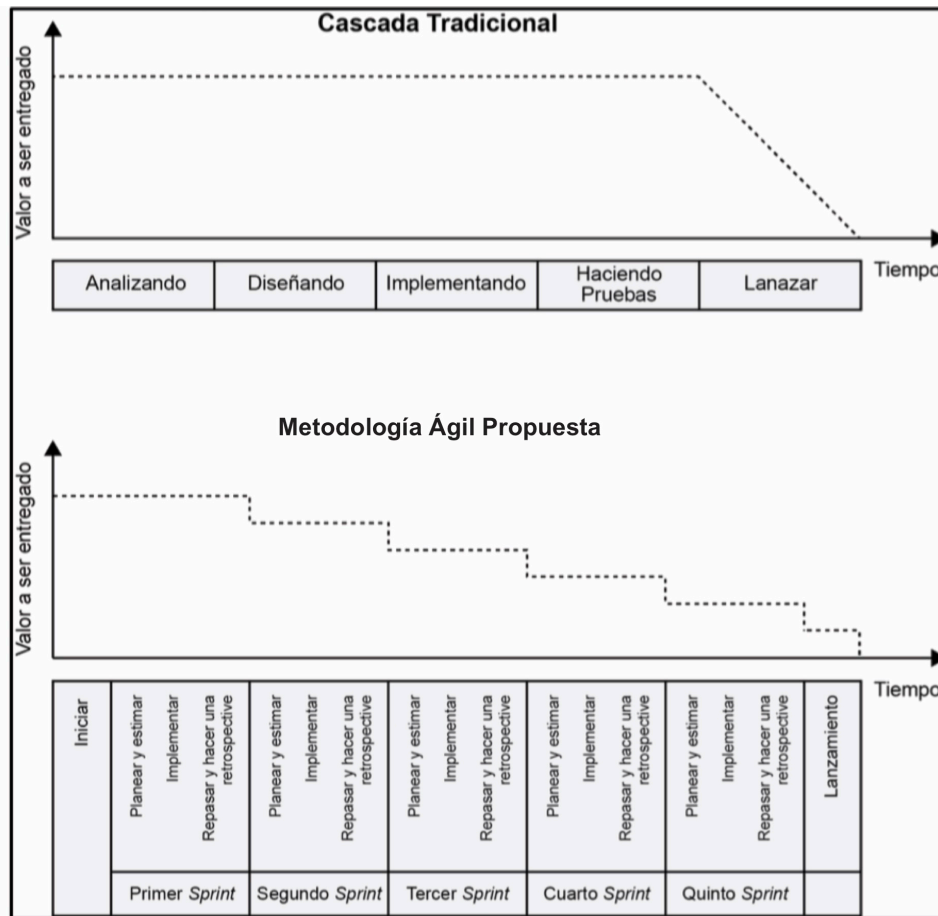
Cascada Tradicional

Valor a ser entregado

| Analizando | Diseñando | Implementando | Haciendo Pruebas | Lanazar |
|---|---|---|---|---|

Tiempo

Metodología Ágil Propuesta

Valor a ser entregado

Tiempo

| Iniciar | Planear y estimar<br>Implementar<br>Repasar y hacer una retrospective | Planear y estimar<br>Implementar<br>Repasar y hacer una retrospective | Planear y estimar<br>Implementar<br>Repasar y hacer una retrospective | Planear y estimar<br>Implementar<br>Repasar y hacer una retrospective | Planear y estimar<br>Implementar<br>Repasar y hacer una retrospective | Lanzamiento |
|---|---|---|---|---|---|---|
| | Primer *Sprint* | Segundo *Sprint* | Tercer *Sprint* | Cuarto *Sprint* | Quinto *Sprint* | |